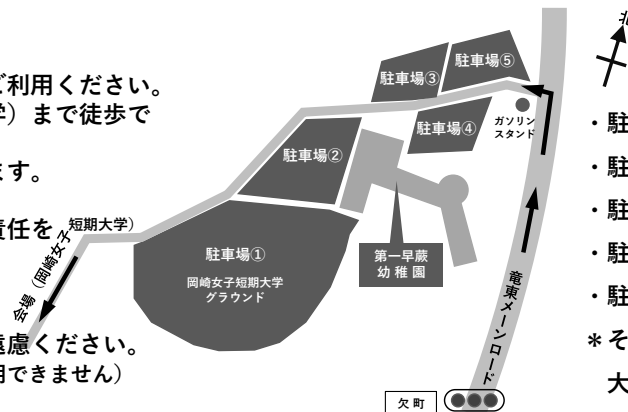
ご利用ください。
学）まで徒歩で
ます。
責任を
短期大学）
（岡崎女子
会場
遠慮ください。
用できません）
駐車場③
駐車場⑤
駐車場④
ガソリンスタンド
駐車場②
駐車場①
岡崎女子短期大学グラウンド
第一早蕨幼稚園
竜東メーンロード
欠町
北
・駐
・駐
・駐
・駐
・駐
＊そ
大